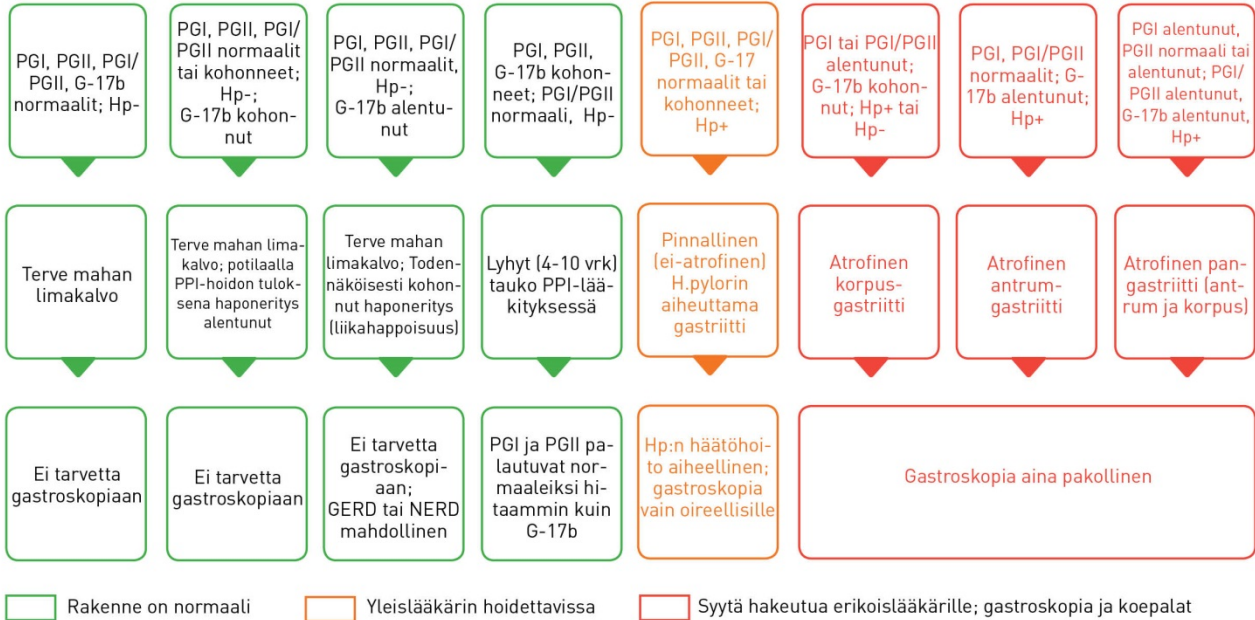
PGI, PGII, PGI/PGII, G-17b normaalit; Hp-

PGI, PGII, PGI/PGII normaalit tai kohonneet; Hp-; G-17b kohonnut

PGI, PGII, PGI/PGII normaalit, Hp-; G-17b alentunut

PGI, PGII, G-17b kohonneet; PGI/PGII normaali, Hp-

PGI, PGII, PGI/PGII, G-17 normaalit tai kohonneet; Hp+

PGI tai PGI/PGII alentunut; G-17b kohonnut; Hp+ tai Hp-

PGI, PGI/PGII normaalit; G-17b alentunut; Hp+

PGI alentunut, PGII normaali tai alentunut; PGI/PGII alentunut, G-17b alentunut, Hp+

Terve mahan limakalvo

Terve mahan limakalvo; potilaalla PPI-hoidon tuloksena haponeritys alentunut

Terve mahan limakalvo; Todennäköisesti kohonnut haponeritys (liikahappoisuus)

Lyhyt (4-10 vrk) tauko PPI-lääkityksessä

Pinnallinen (ei-atrofinen) H.pylorin aiheuttama gastriitti

Atrofinen korpusgastriitti

Atrofinen antrumgastriitti

Atrofinen pangastriitti (antrum ja korpus)

Ei tarvetta gastroskopiaan

Ei tarvetta gastroskopiaan

Ei tarvetta gastroskopiaan; GERD tai NERD mahdollinen

PGI ja PGII palautuvat normaaleiksi hitaammin kuin G-17b

Hp:n häätöhoito aiheellinen; gastroskopia vain oireellisille

Gastroskopia aina pakollinen

Rakenne on normaali

Yleislääkärin hoidettavissa

Syytä hakeutua erikoislääkärille; gastroskopia ja koepalat